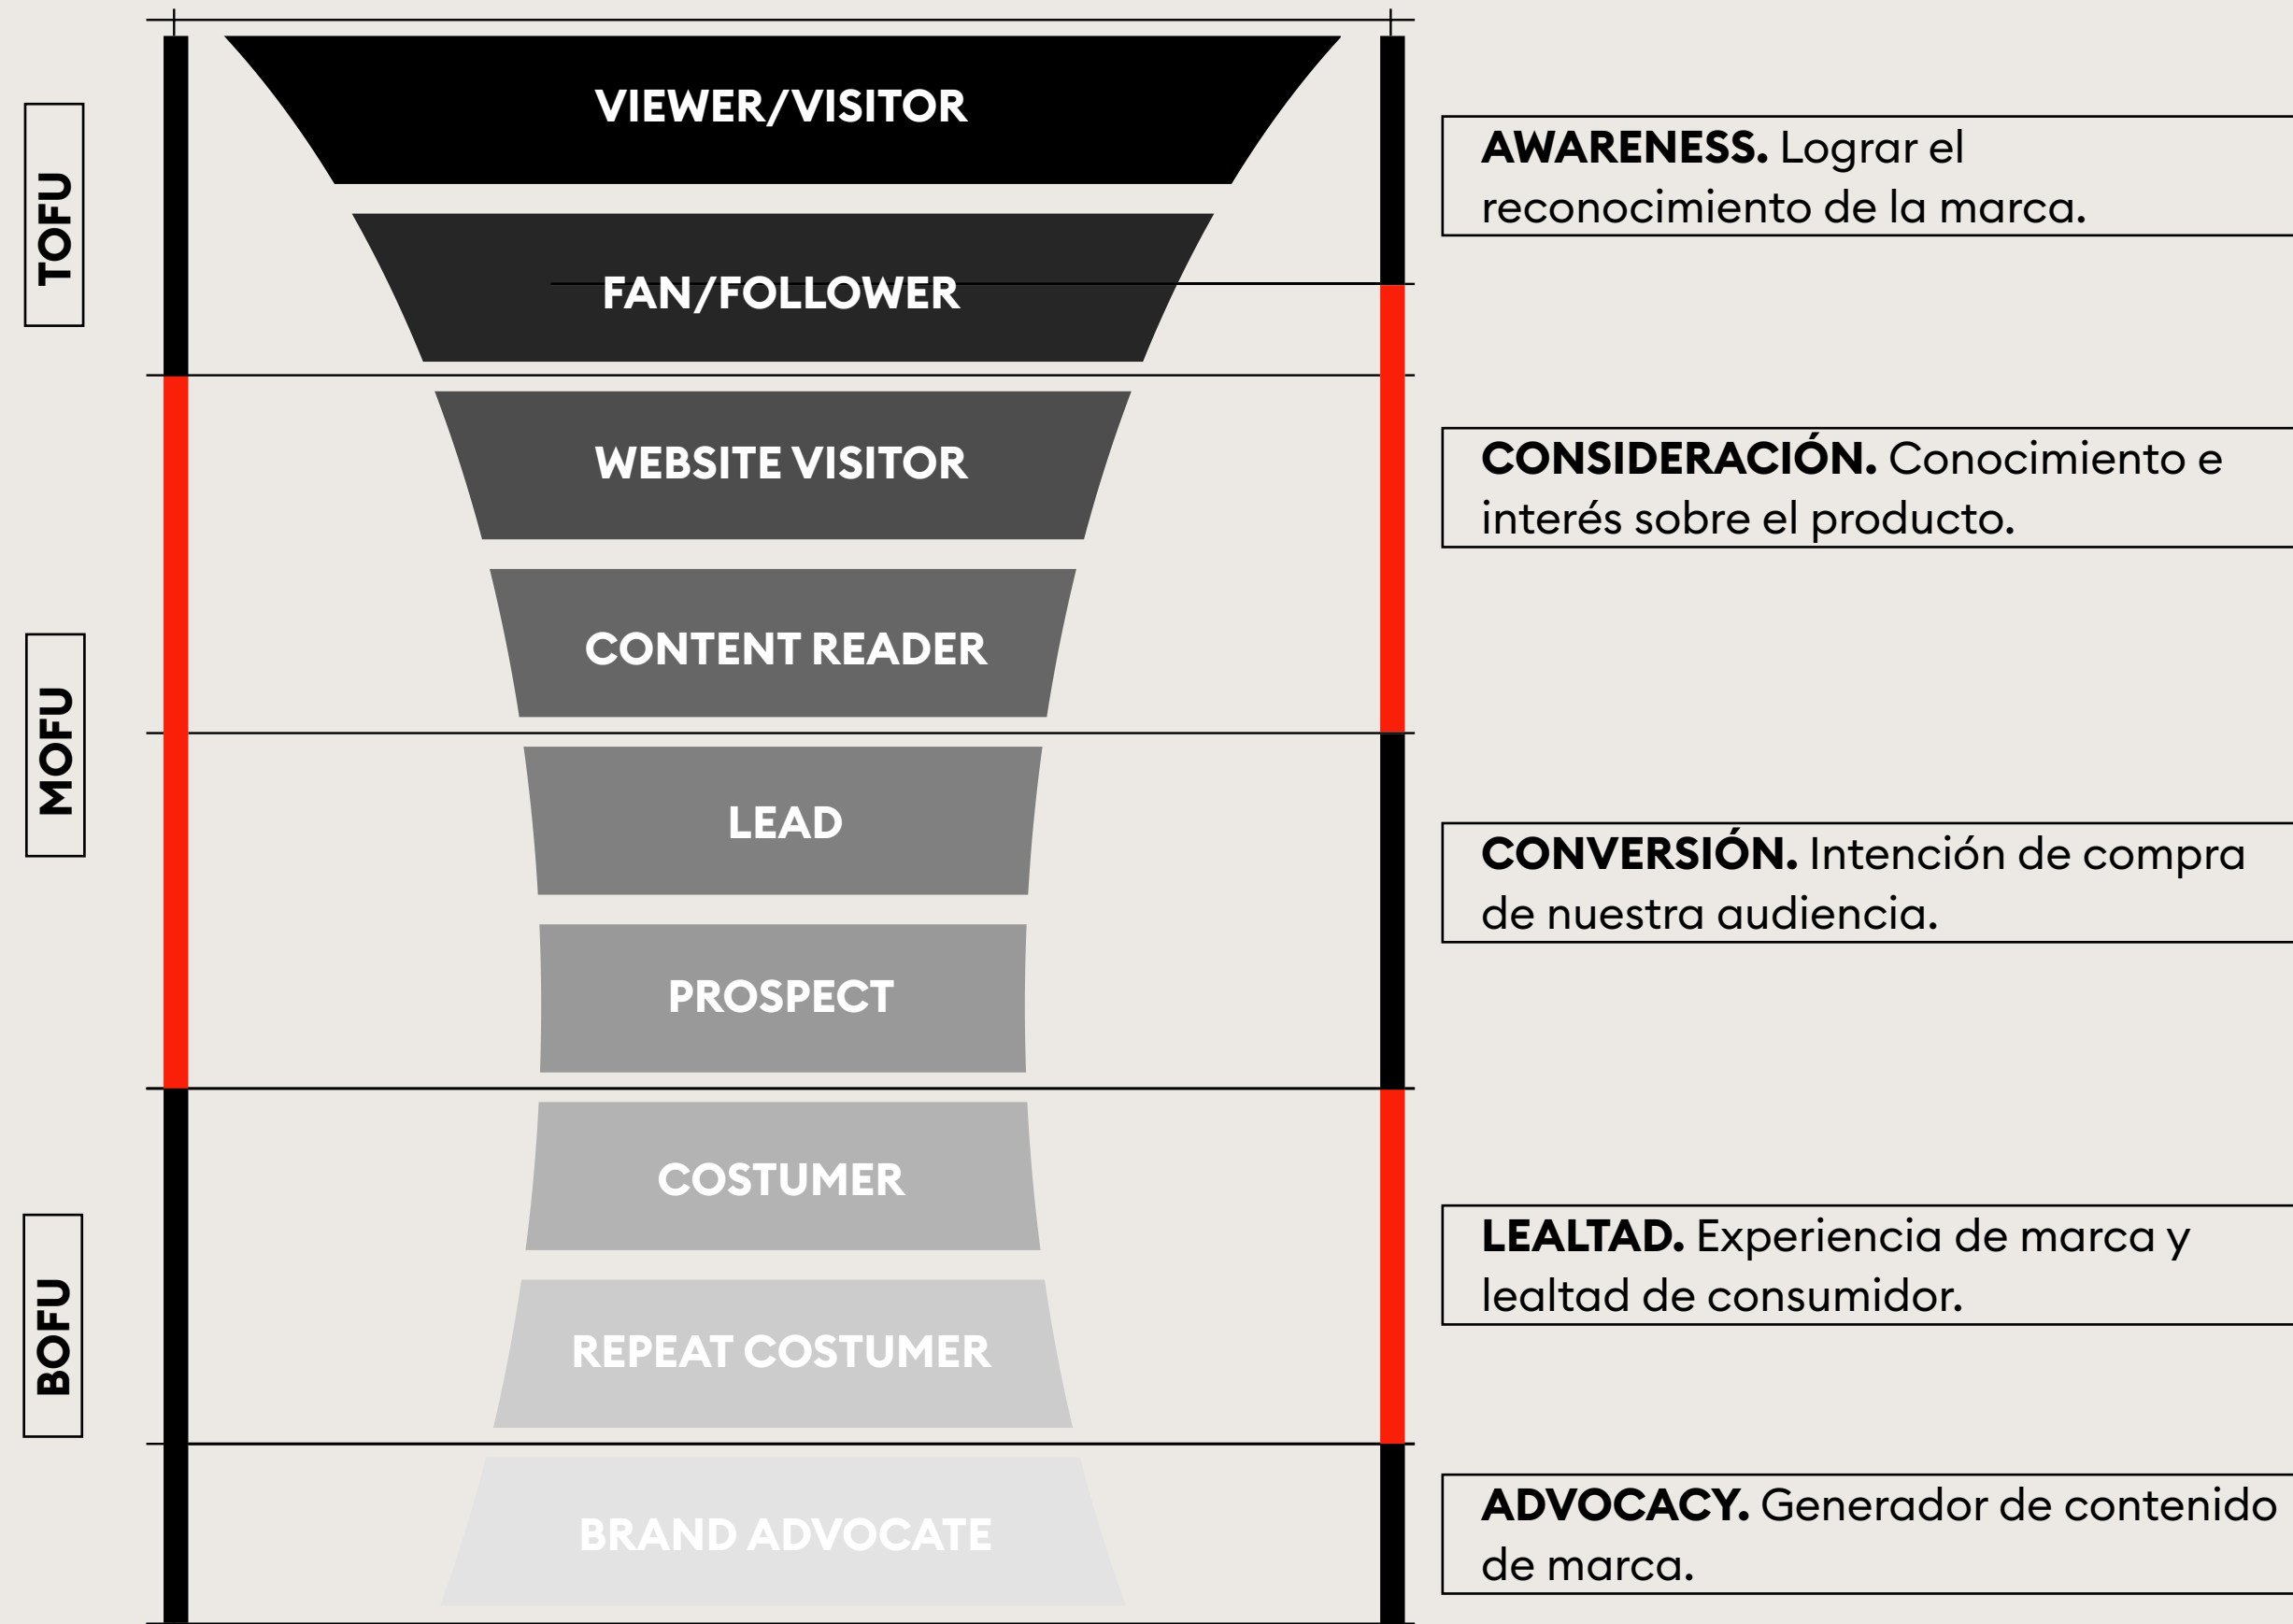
TOFU

MOFU

BOFU

VIEWER/VISITOR

FAN/FOLLOWER

WEBSITE VISITOR

CONTENT READER

LEAD

PROSPECT

COSTUMER

REPEAT COSTUMER

BRAND ADVOCATE

**AWARENESS.** Lograr el reconocimiento de la marca.

**CONSIDERACIÓN.** Conocimiento e interés sobre el producto.

**CONVERSIÓN.** Intención de compra de nuestra audiencia.

**LEALTAD.** Experiencia de marca y lealtad de consumidor.

**ADVOCACY.** Generador de contenido de marca.